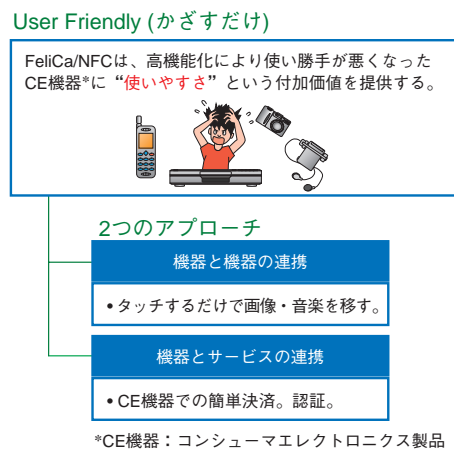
User Friendly (かざすだけ)

FeliCa/NFCは、高機能化により使い勝手が悪くなったCE機器*に"使いやすさ"という付加価値を提供する。

2つのアプローチ

機器と機器の連携

• タッチするだけで画像・音楽を移す。

機器とサービスの連携

• CE機器での簡単決済。認証。

*CE機器：コンシューマエレクトロニクス製品